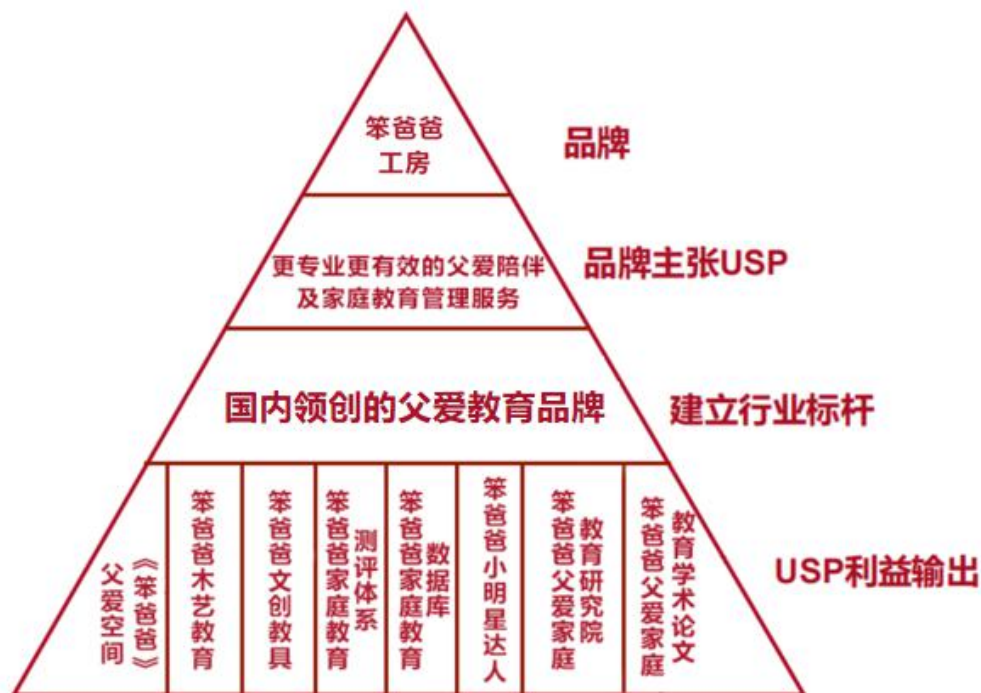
笨爸爸
工房

品牌

更专业更有效的父爱陪伴
及家庭教育管理服务

品牌主张USP

国内领创的父爱教育品牌

建立行业标杆

《笨爸爸》父爱空间

笨爸爸木艺教育

笨爸爸文创教具

笨爸爸家庭教育测评体系

笨爸爸家庭教育数据库

笨爸爸小明星达人

笨爸爸父爱家庭教育研究院

笨爸爸父爱家庭教育学术论文

USP利益输出